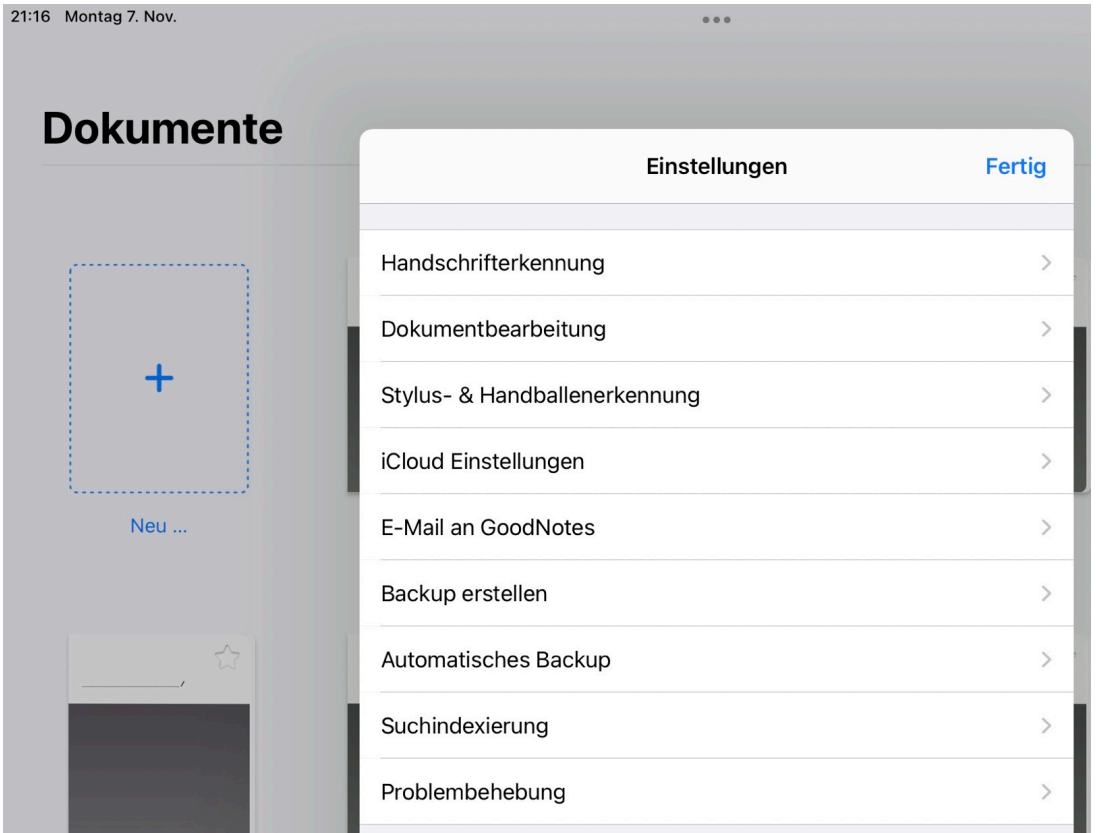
21:16 Montag 7. Nov.

Dokumente

Neu ...

Einstellungen

Fertig

Handschrifterkennung

Dokumentbearbeitung

Stylus- & Handballenerkennung

iCloud Einstellungen

E-Mail an GoodNotes

Backup erstellen

Automatisches Backup

Suchindexierung

Problembehebung